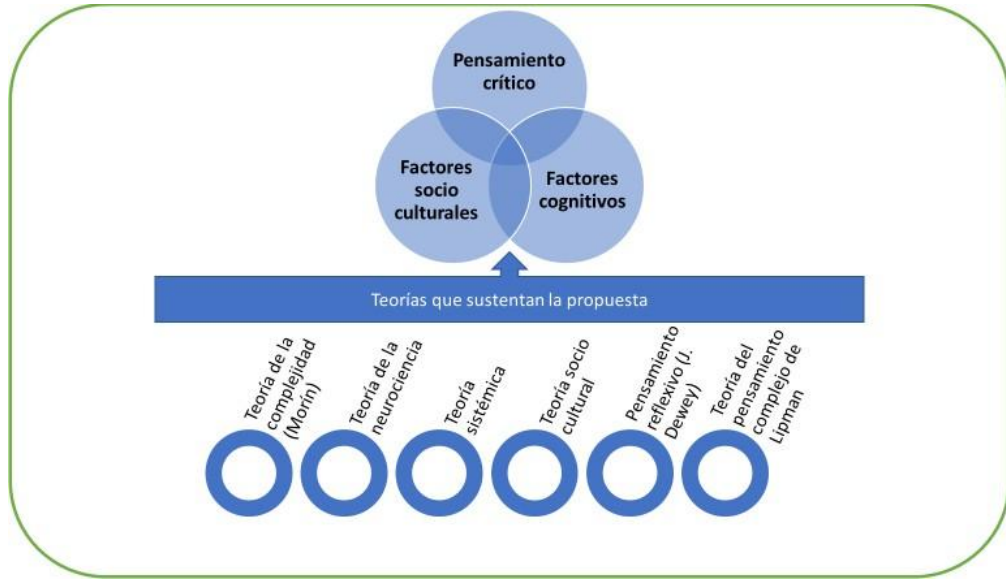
Pensamiento crítico

Factores socio culturales

Factores cognitivos

Teorías que sustentan la propuesta

Teoría de la complejidad (Morín)

Teoría de la neurociencia

Teoría sistémica

Teoría socio cultural

Pensamiento reflexivo (J. Dewey)

Teoría del pensamiento complejo de Lipman